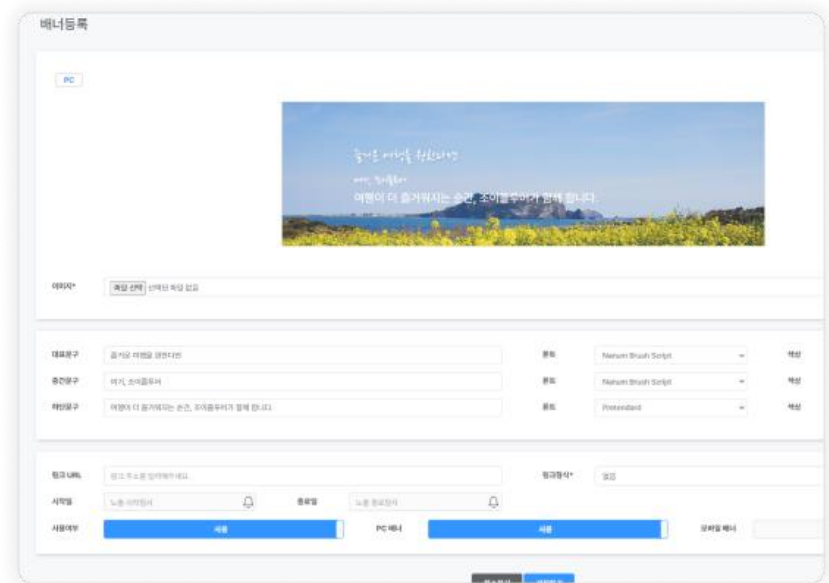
배너등록

PC

즐거운 여행을 원한다면

여기, 조이플루어

여행이 더 즐거워지는 순간, 조이플루어가 함께 합니다.

이미지* 파일 선택 선택된 파일 없음

대표문구 즐거운 여행을 원한다면 폰트 Nanum Brush Script 색상

중간문구 여기, 조이플루어 폰트 Nanum Brush Script 색상

하단문구 여행이 더 즐거워지는 순간, 조이플루어가 함께 합니다. 폰트 Pretendard 색상

링크 URL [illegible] 링크형식* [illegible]

시작일 노출 시작일시 종료일 노출 종료일시

사용여부 사용 PC 배너 사용 모바일 배너

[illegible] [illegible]